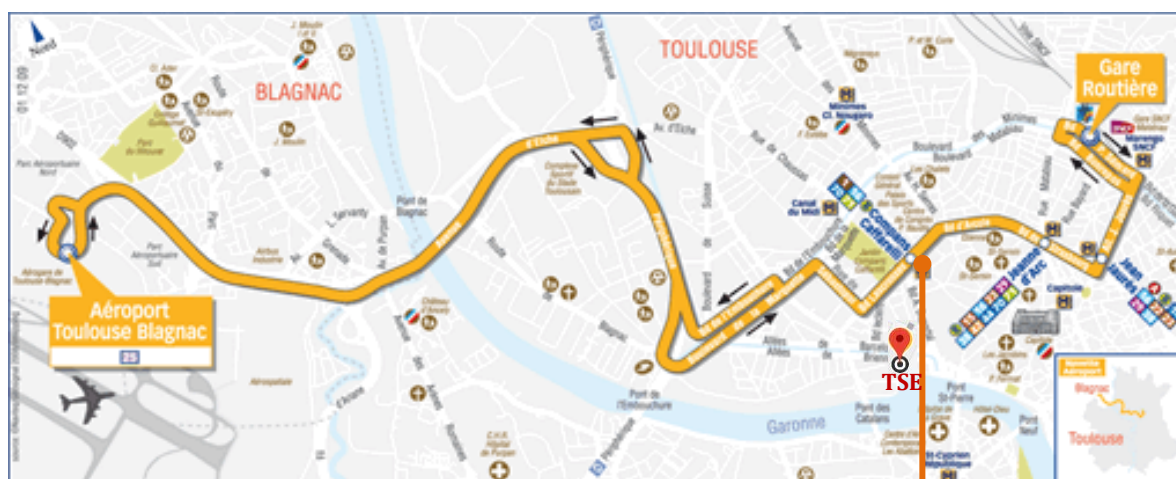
Nord

01.12.09

BLAGNAC

TOULOUSE

Gare Routière

Aéroport Toulouse Blagnac

25

TSE

Compans Caffarelli

Jeanne d'Arc

Jean Jaurès

Canal du Midi

Capitole

Minimes Cl. Nougaro

Marengo SNCF

Garonne

Pont de Blagnac

Port de l'Embouchure

Pont des Catalans

Pont St-Pierre

Pont Neuf

St-Cyprien République

Boulevard de Suisse

Allées de Barcelone

Parc Aéroportuaire Nord

Parc Aéroportuaire Sud

Aérogare de Toulouse-Blagnac

Aérospatiale

Château d'Ancely

Boulevard Lascrosses

Périphérique

Blagnac

Toulouse